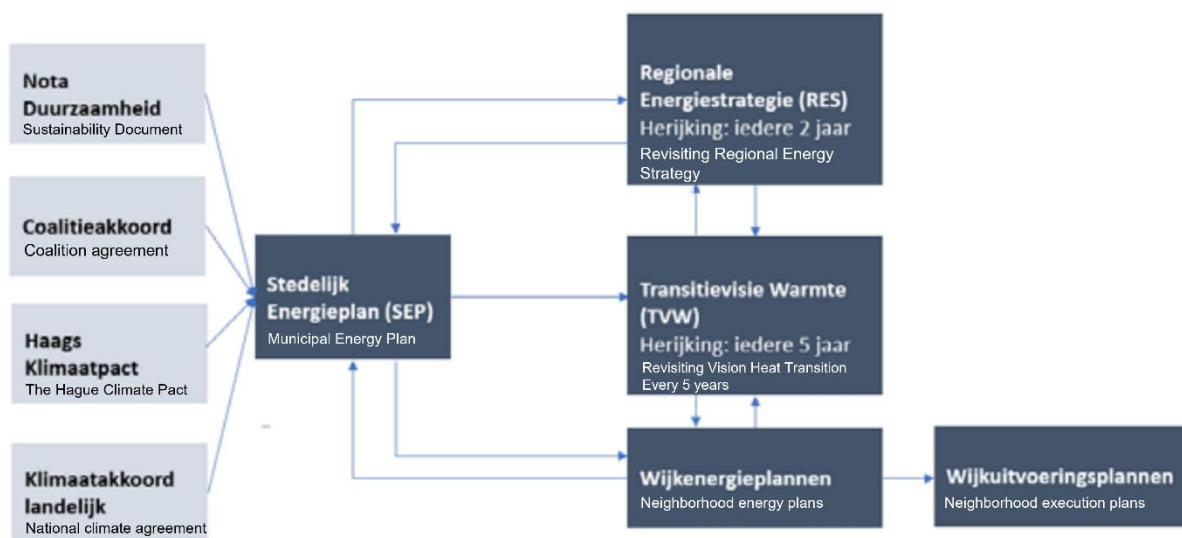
Nota Duurzaamheid
Sustainability Document

Coalitieakkoord
Coalition agreement

Haags Klimaatpact
The Hague Climate Pact

Klimaatakkoord landelijk
National climate agreement

Stedelijk Energieplan (SEP)
Municipal Energy Plan

Regionale Energiestrategie (RES)
Herijking: iedere 2 jaar
Revisiting Regional Energy Strategy

Transitievisie Warmte (TVW)
Herijking: iedere 5 jaar
Revisiting Vision Heat Transition Every 5 years

Wijkenergieplannen
Neighborhood energy plans

Wijkuitvoeringsplannen
Neighborhood execution plans